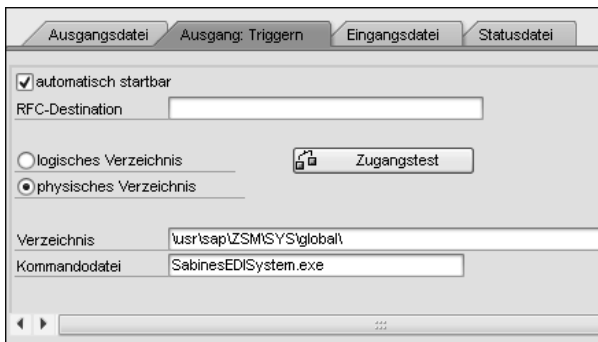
Ausgangsdatei | Ausgang: Triggern | Eingangsdatei | Statusdatei

automatisch startbar
RFC-Destination

logisches Verzeichnis
physisches Verzeichnis

Zugangstest

Verzeichnis \usr\sap\ZSM\SYS\global\
Kommandodatei SabinesEDISystem.exe